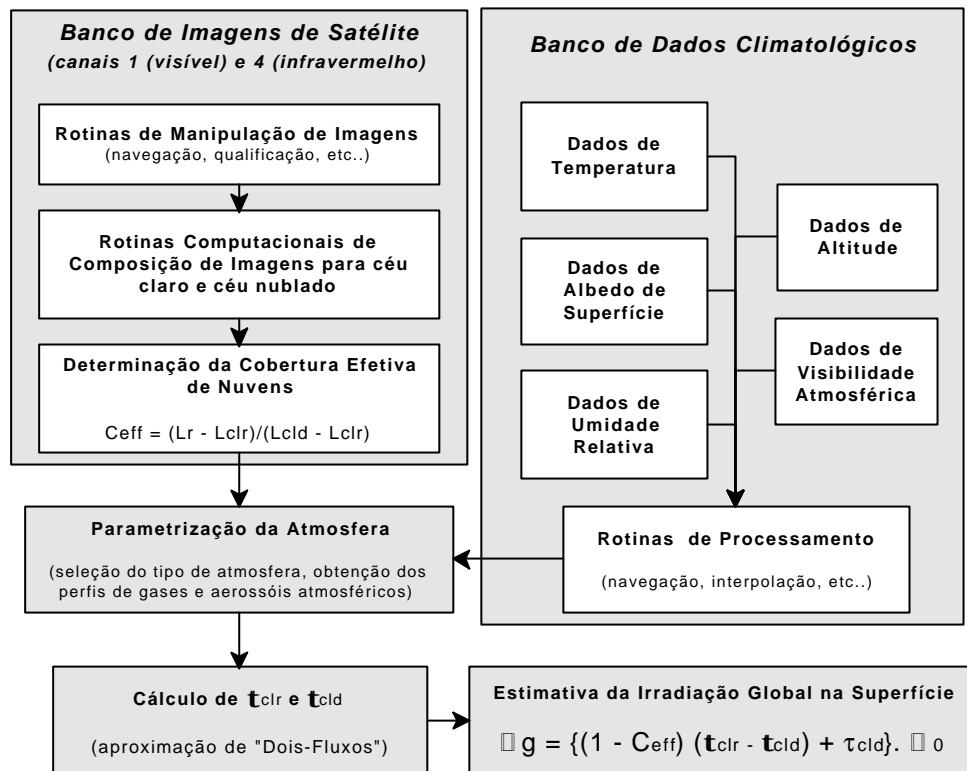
Banco de Imagens de Satélite
(canais 1 (visível) e 4 (infravermelho)

Rotinas de Manipulação de Imagens
(navegação, qualificação, etc..)

Rotinas Computacionais de Composição de Imagens para céu claro e céu nublado

Determinação da Cobertura Efetiva de Nuvens

Ceff = (Lr - Lclr)/(Lcld - Lclr)

Banco de Dados Climatológicos

Dados de Temperatura

Dados de Albedo de Superfície

Dados de Umidade Relativa

Dados de Altitude

Dados de Visibilidade Atmosférica

Rotinas de Processamento

(navegação, interpolação, etc..)

Parametrização da Atmosfera

(seleção do tipo de atmosfera, obtenção dos perfis de gases e aerossóis atmosféricos)

Cálculo de $t_{clr}$ e $t_{cld}$

(aproximação de "Dois-Fluxos")

Estimativa da Irradiação Global na Superfície

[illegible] g = {(1 - $C_{eff}$) ($t_{clr}$ - $t_{cld}$) + $\tau_{cld}$}. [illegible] 0